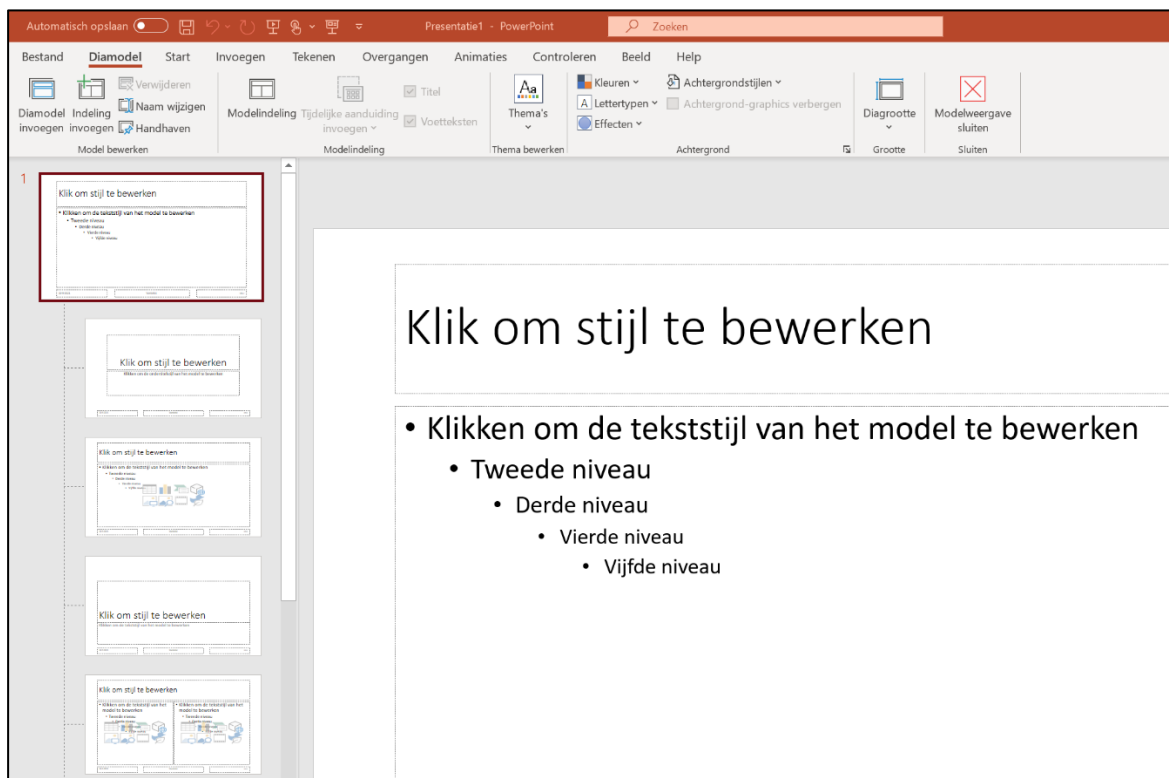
Automatisch opslaan Presentatie1 - PowerPoint Zoeken

Bestand Diamodel Start Invoegen Tekenen Overgangen Animaties Controleren Beeld Help

Diamodel invoegen Indeling invoegen Verwijderen Naam wijzigen Handhaven Model bewerken

Modelindeling Tijdelijke aanduiding invoegen Titel Voetteksten Modelindeling

Thema's Thema bewerken

Kleuren Lettertypen Effecten Achtergrondstijlen Achtergrond-graphics verbergen Achtergrond

Diagrootte Grootte

Modelweergave sluiten Sluiten

1

Klik om stijl te bewerken
• Klikken om de tekststijl van het model te bewerken
• Tweede niveau
• Derde niveau
• Vierde niveau
• Vijfde niveau

Klik om stijl te bewerken
Klikken om de ondertitelstijl van het model te bewerken

Klik om stijl te bewerken
• Klikken om de tekststijl van het model te bewerken

Klik om stijl te bewerken
Klikken om de tekststijl van het model te bewerken

Klik om stijl te bewerken
• Klikken om de tekststijl van het model te bewerken
• Klikken om de tekststijl van het model te bewerken

Klik om stijl te bewerken

• Klikken om de tekststijl van het model te bewerken
• Tweede niveau
• Derde niveau
• Vierde niveau
• Vijfde niveau